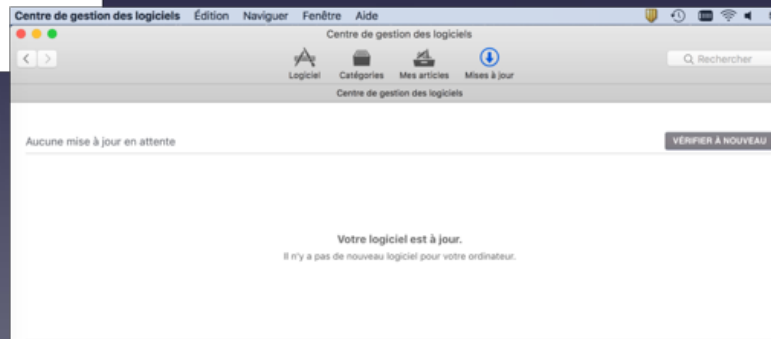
Centre de gestion des logiciels Édition Naviguer Fenêtre Aide

Centre de gestion des logiciels

Logiciel Catégories Mes articles Mises à jour

Rechercher

Centre de gestion des logiciels

Aucune mise à jour en attente

VÉRIFIER À NOUVEAU

Votre logiciel est à jour.

Il n'y a pas de nouveau logiciel pour votre ordinateur.